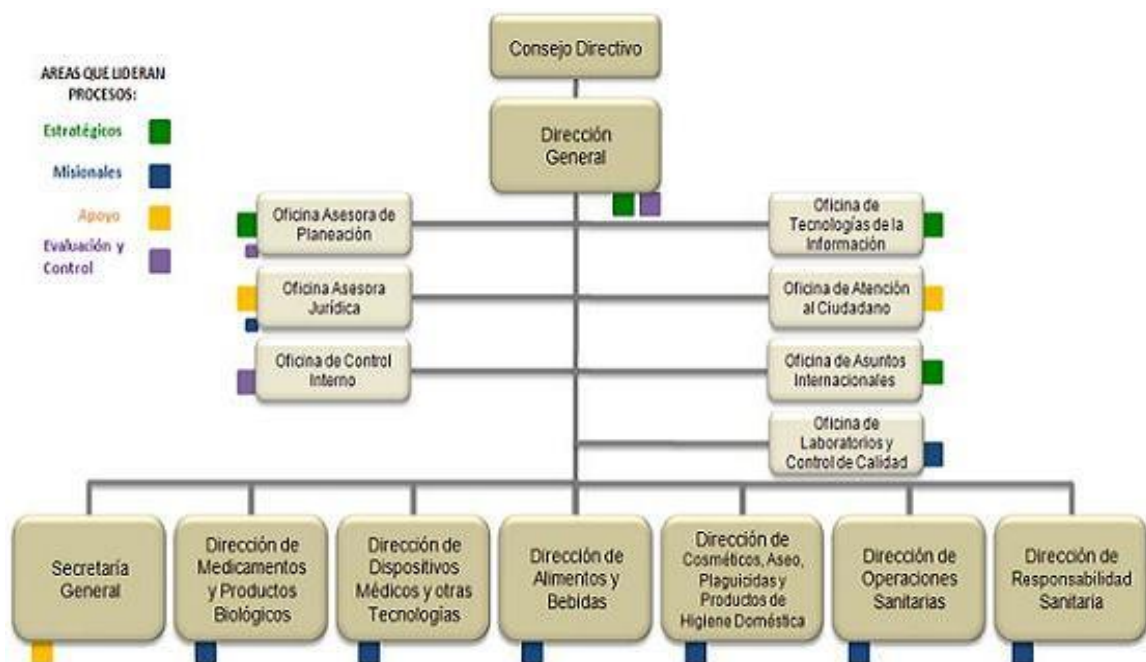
AREAS QUE LIDERAN PROCESOS:

Estratégicos

Misionales

Apoyo

Evaluación y Control

Consejo Directivo

Dirección General

Oficina Asesora de Planeación

Oficina Asesora Jurídica

Oficina de Control Interno

Oficina de Tecnologías de la Información

Oficina de Atención al Ciudadano

Oficina de Asuntos Internacionales

Oficina de Laboratorios y Control de Calidad

Secretaría General

Dirección de Medicamentos y Productos Biológicos

Dirección de Dispositivos Médicos y otras Tecnologías

Dirección de Alimentos y Bebidas

Dirección de Cosméticos, Aseo, Plaguicidas y Productos de Higiene Doméstica

Dirección de Operaciones Sanitarias

Dirección de Responsabilidad Sanitaria